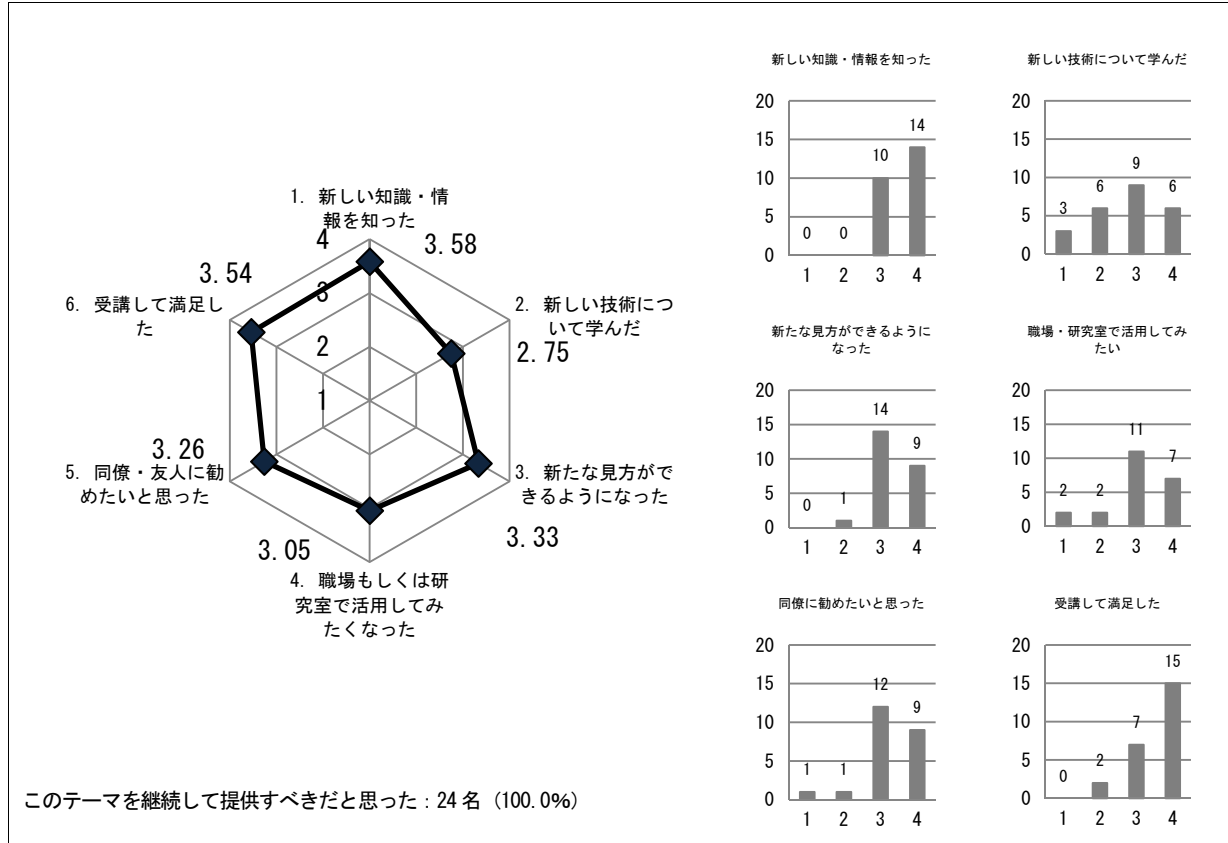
1. 新しい知識・情報を知った

4

3.58

3.54

3

6. 受講して満足した

2. 新しい技術について学んだ

2

2.75

1

3.26

5. 同僚・友人に勧めたいと思った

3. 新たな見方ができるようになった

3.05

3.33

4. 職場もしくは研究室で活用してみたくなった

このテーマを継続して提供すべきだと思った：24 名（100.0%）

新しい知識・情報を知った

20
15
10
5
0

0 0 10 14

1 2 3 4

新しい技術について学んだ

20
15
10
5
0

3 6 9 6

1 2 3 4

新たな見方ができるようになった

20
15
10
5
0

0 1 14 9

1 2 3 4

職場・研究室で活用してみたい

20
15
10
5
0

2 2 11 7

1 2 3 4

同僚に勧めたいと思った

20
15
10
5
0

1 1 12 9

1 2 3 4

受講して満足した

20
15
10
5
0

0 2 7 15

1 2 3 4